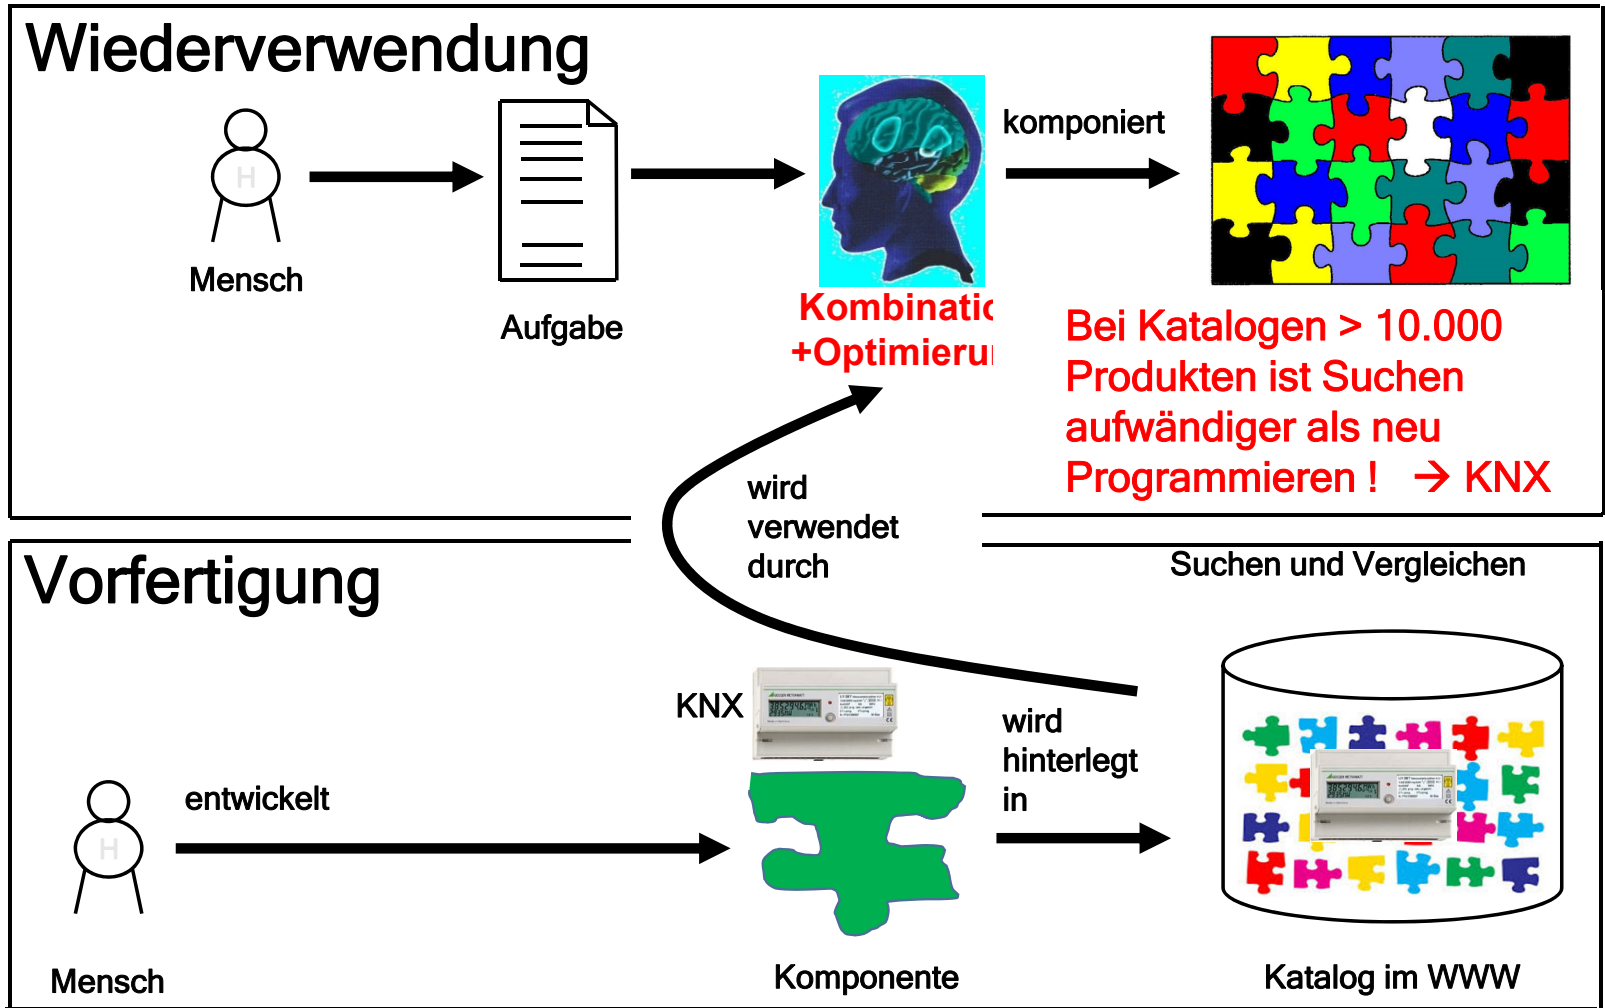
Wiederverwendung

H

Mensch

Aufgabe

komponiert

Kombinati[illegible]
+Optimieru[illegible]

Bei Katalogen > 10.000 Produkten ist Suchen aufwändiger als neu Programmieren ! → KNX

wird verwendet durch

Vorfertigung

Suchen und Vergleichen

KNX

wird hinterlegt in

H

entwickelt

Mensch

Komponente

Katalog im WWW